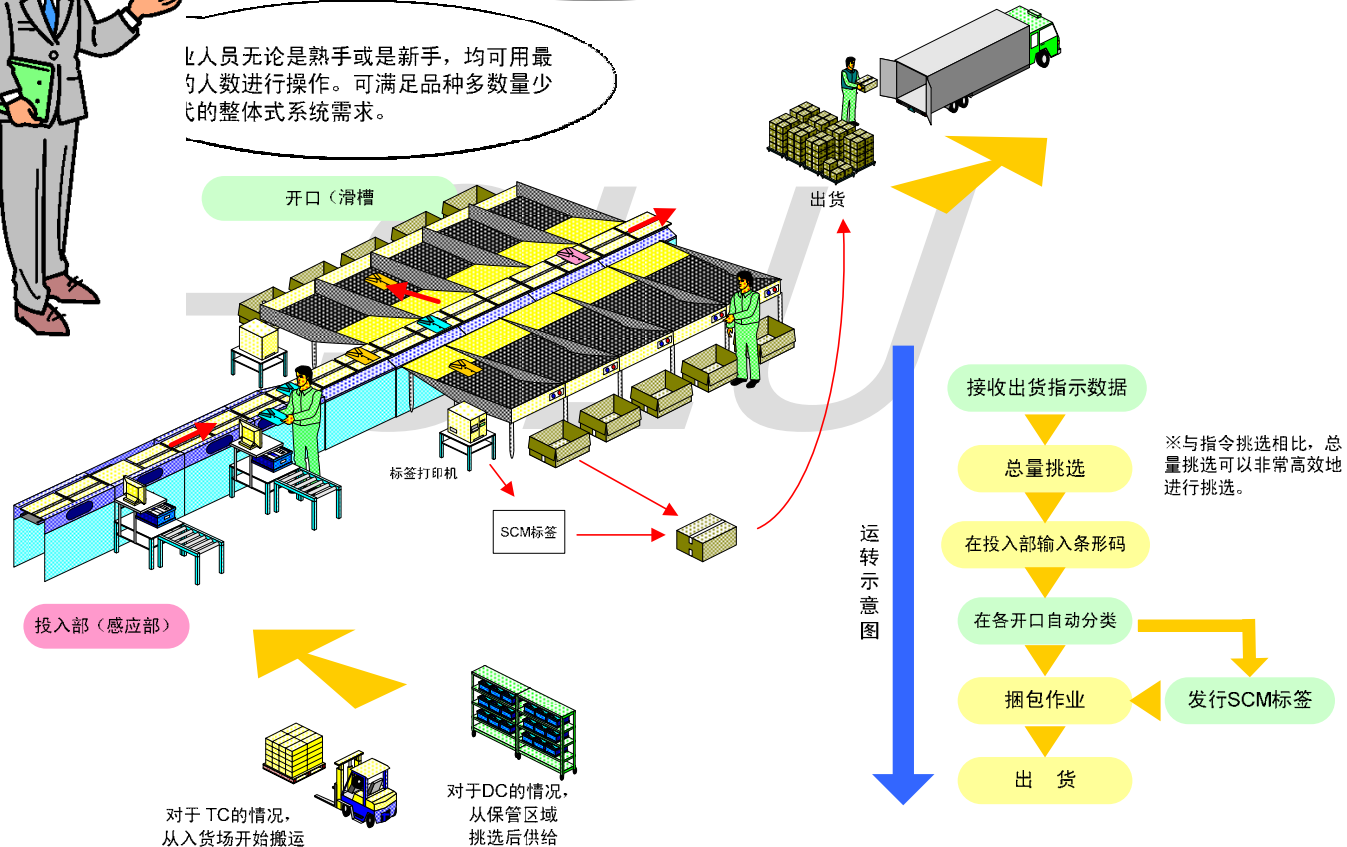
业人员无论是熟手或是新手，均可用最
的人数进行操作。可满足品种多数量少
式的整体式系统需求。

开口（滑槽

出货

标签打印机

SCM标签

投入部（感应部）

对于 TC的情况，
从入货场开始搬运

对于DC的情况，
从保管区域
挑选后供给

运
转
示
意
图

接收出货指示数据

※与指令挑选相比，总量挑选可以非常高效地进行挑选。

总量挑选

在投入部输入条形码

在各开口自动分类

捆包作业

发行SCM标签

出　货